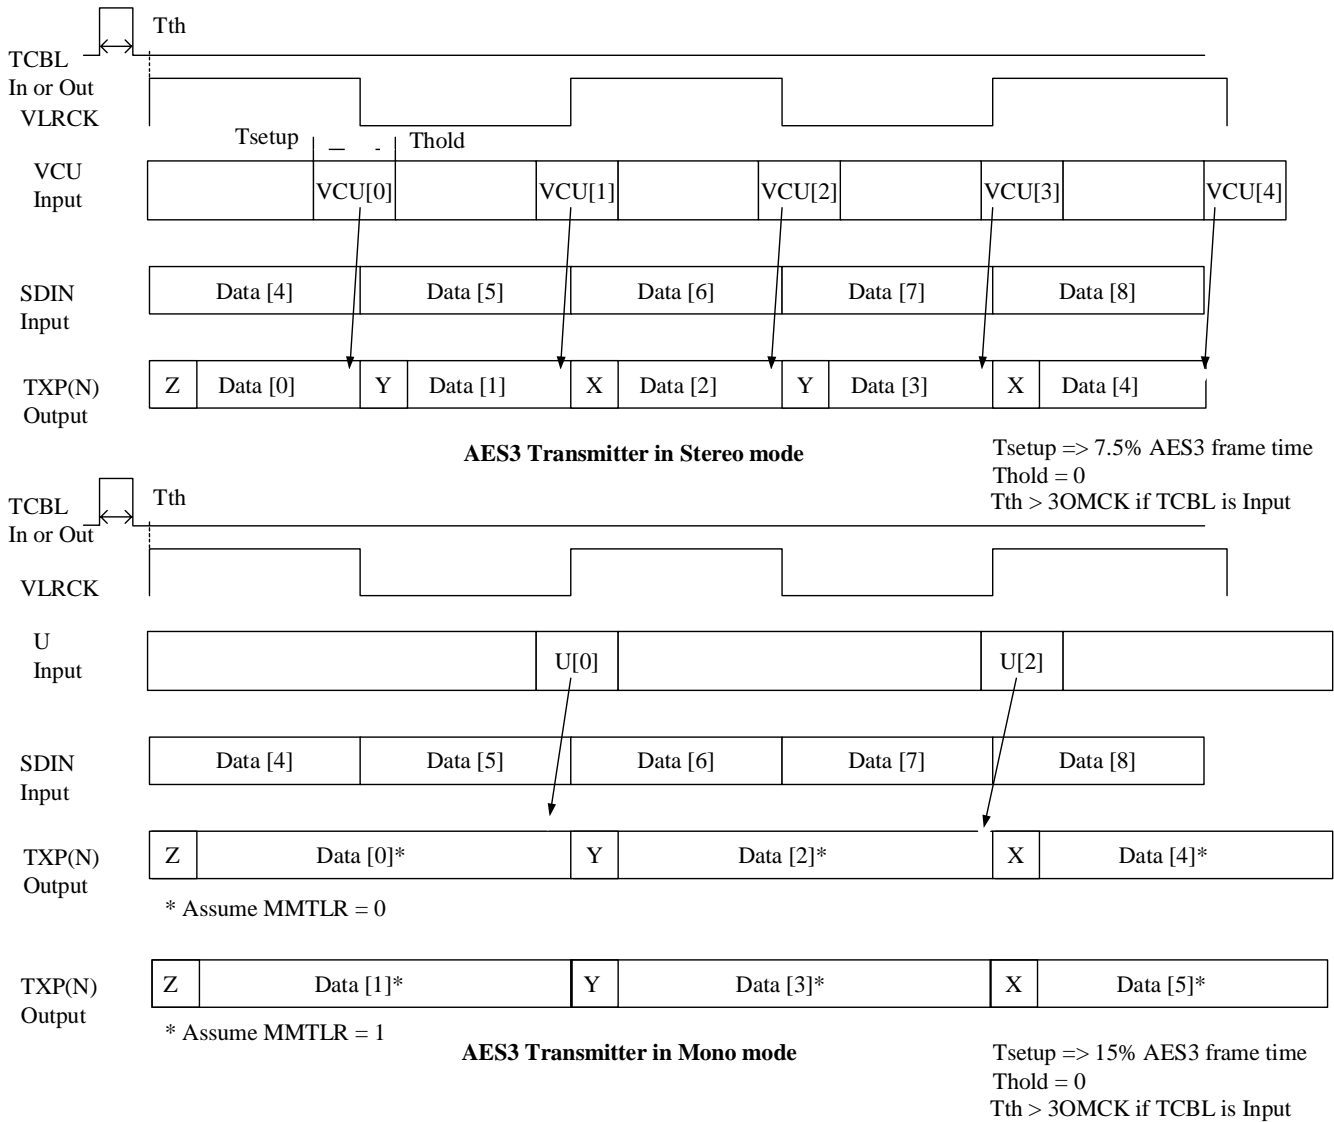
Tth
TCBL
In or Out
VLRCK
Tsetup
Thold
VCU
Input
VCU[0]
VCU[1]
VCU[2]
VCU[3]
VCU[4]
SDIN
Input
Data [4]
Data [5]
Data [6]
Data [7]
Data [8]
TXP(N)
Output
Z
Data [0]
Y
Data [1]
X
Data [2]
Y
Data [3]
X
Data [4]

AES3 Transmitter in Stereo mode

Tsetup => 7.5% AES3 frame time
Thold = 0
Tth > 3OMCK if TCBL is Input

Tth
TCBL
In or Out
VLRCK
U
Input
U[0]
U[2]
SDIN
Input
Data [4]
Data [5]
Data [6]
Data [7]
Data [8]
TXP(N)
Output
Z
Data [0]*
Y
Data [2]*
X
Data [4]*
* Assume MMTLR = 0

TXP(N)
Output
Z
Data [1]*
Y
Data [3]*
X
Data [5]*
* Assume MMTLR = 1

AES3 Transmitter in Mono mode

Tsetup => 15% AES3 frame time
Thold = 0
Tth > 3OMCK if TCBL is Input